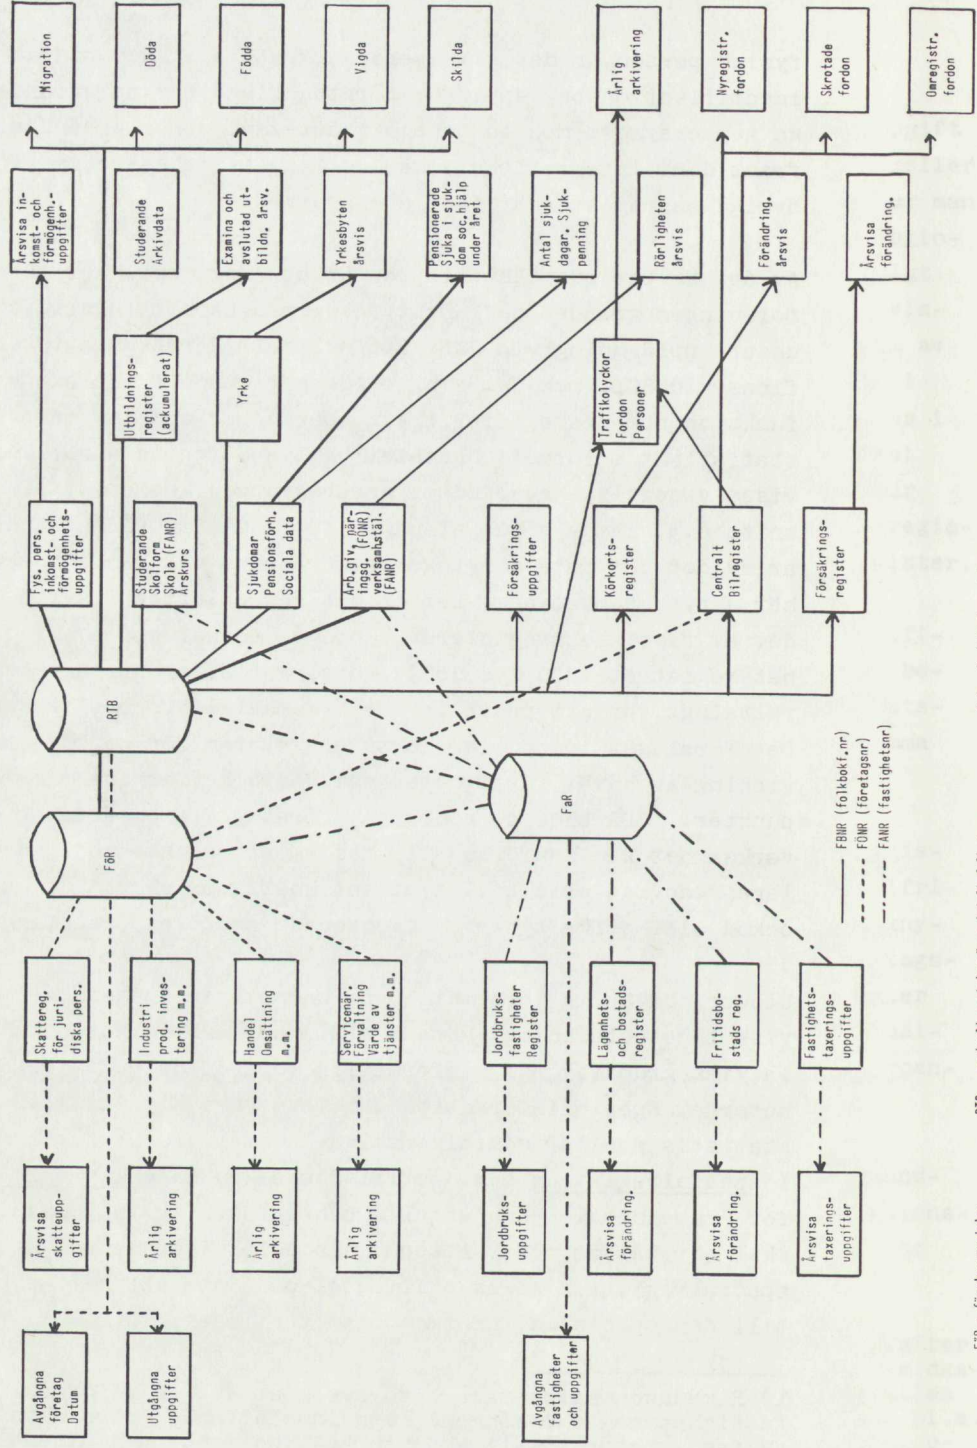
Migration

Döda

Födda

Vigda

Skilda

Årlig arkivering

Nyregistr. fordon

Skrotade fordon

Omregistr. fordon

Årsvisa inkomst- och förmögenh.-uppgifter

Studerande Arkivdata

Examina och avslutad utbildn. årsv.

Yrkesbyten årsvis

Pensionerade Sjuka i sjukdom soc. hjälp under året

Antal sjukdagar. Sjukpenning

Rörligheten årsvis

Förändring. årsvis

Årsvisa förändring.

Utbildningsregister (ackumulerat)

Yrke

Trafikolyckor Fordon Personer

Fys. pers. inkomst- och förmögenhetsuppgifter

Studerande Skolform Skola (FANR) Årskurs

Sjukdomar Pensionsförh. Sociala data

Arb.giv. när inges (FÖNR) verksamhetstäl. (FANR)

Försäkringsuppgifter

Körkortsregister

Centralt Bilregister

Försäkringsregister

RTB

FöR

FaR

Skattereg. för juridiska pers.

Industri prod. investering m.m.

Handel Omsättning m.m.

Servicenär. Förvaltning Värde av tjänster m.m.

Jordbruksfastigheter Register

Lägenhets- och bostadsregister

Fritidsbostads reg.

Fastighetstaxeringsuppgifter

FBNR (folkbokf.nr)

FÖNR (företagsnr)

FANR (fastighetsnr)

Årsvisa skatteuppgifter

Årlig arkivering

Årlig arkivering

Årlig arkivering

Jordbruksuppgifter

Årsvisa förändring.

Årsvisa förändring.

Årsvisa taxeringsuppgifter

Avgångna företag Datum

Utgångna uppgifter

Avgångna fastigheter och uppgifter

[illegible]